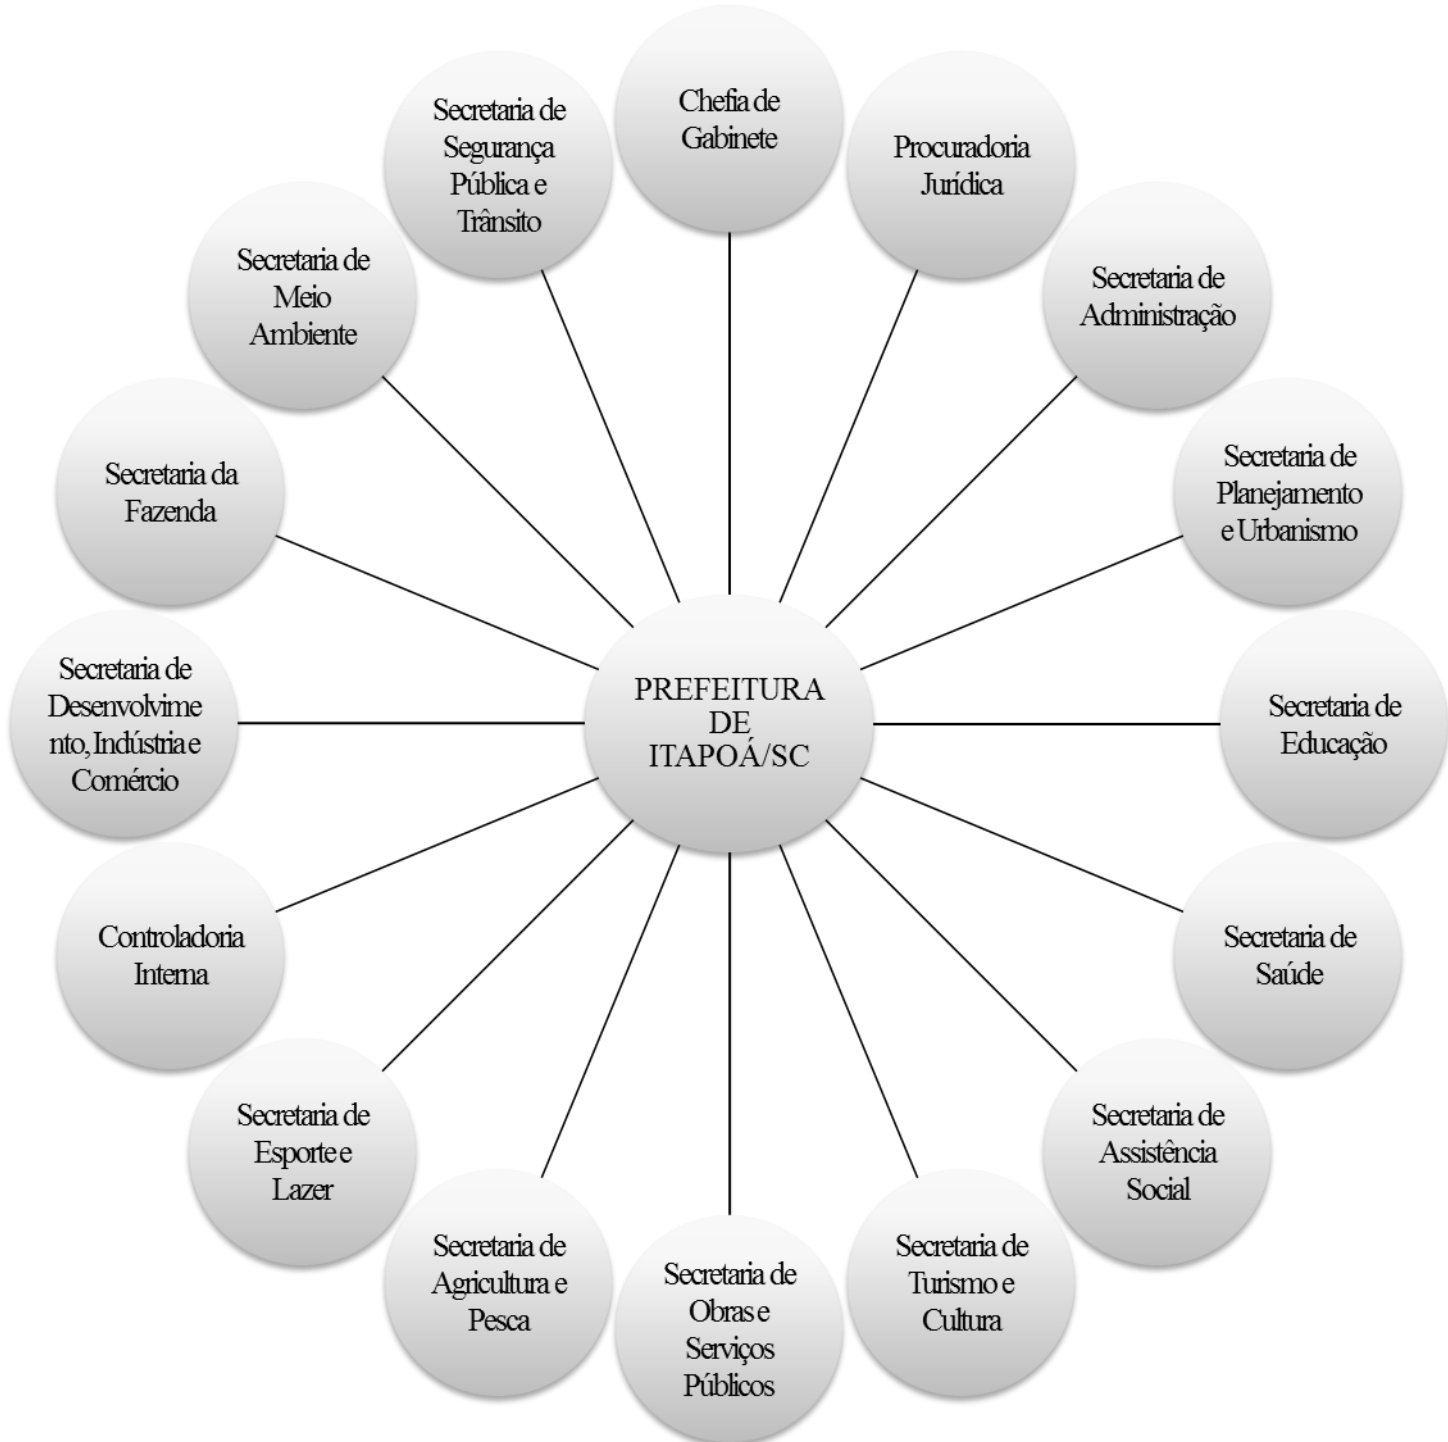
PREFEITURA DE ITAPOÁ/SC

Chefia de Gabinete

Procuradoria Jurídica

Secretaria de Administração

Secretaria de Planejamento e Urbanismo

Secretaria de Educação

Secretaria de Saúde

Secretaria de Assistência Social

Secretaria de Turismo e Cultura

Secretaria de Obras e Serviços Públicos

Secretaria de Agricultura e Pesca

Secretaria de Esporte e Lazer

Controladoria Interna

Secretaria de Desenvolvimento, Indústria e Comércio

Secretaria da Fazenda

Secretaria de Meio Ambiente

Secretaria de Segurança Pública e Trânsito